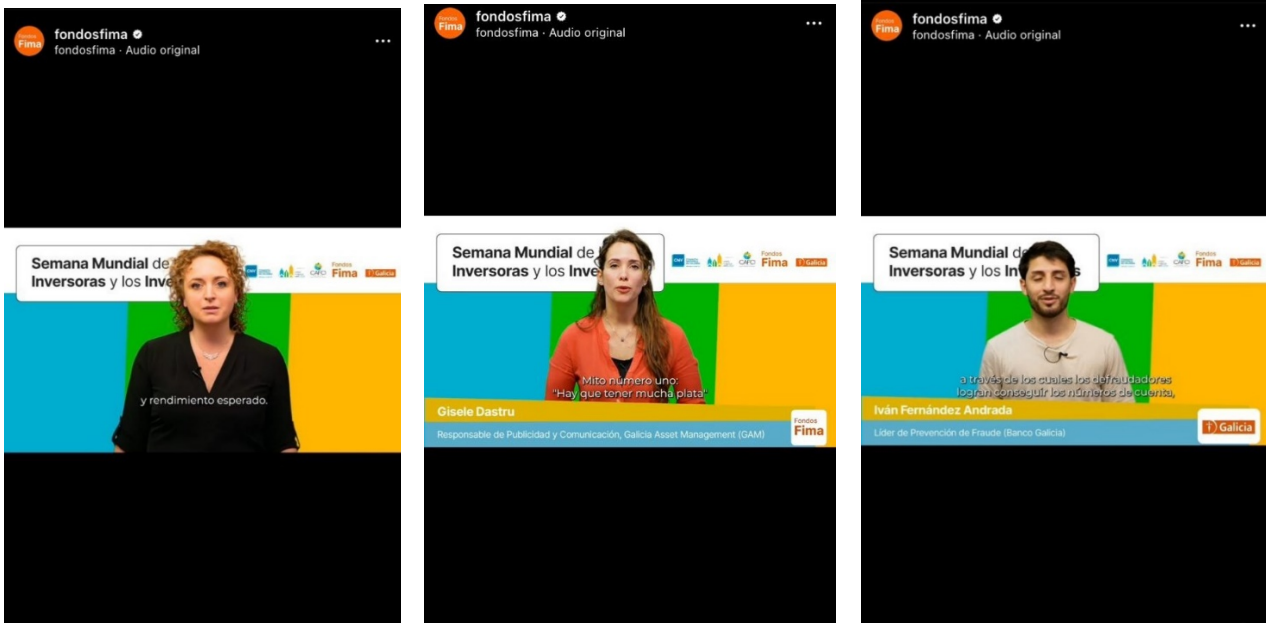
Fondos Fima
fondosfima
fondosfima · Audio original
...

Semana Mundial de
Inversoras y los Inve

Fondos Fima
Galicia

y rendimiento esperado.

Fondos Fima
fondosfima
fondosfima · Audio original
...

Semana Mundial de
Inversoras y los Inve

Fondos Fima
Galicia

Mito número uno:
"Hay que tener mucha plata"

Gisele Dastru
Responsable de Publicidad y Comunicación, Galicia Asset Management (GAM)

Fondos Fima

Fondos Fima
fondosfima
fondosfima · Audio original
...

Semana Mundial de
Inversoras y los Inve s

Fondos Fima
Galicia

a través de los cuales los defraudadores
logran conseguir los números de cuenta,

Iván Fernández Andrada
Líder de Prevención de Fraude (Banco Galicia)

Galicia